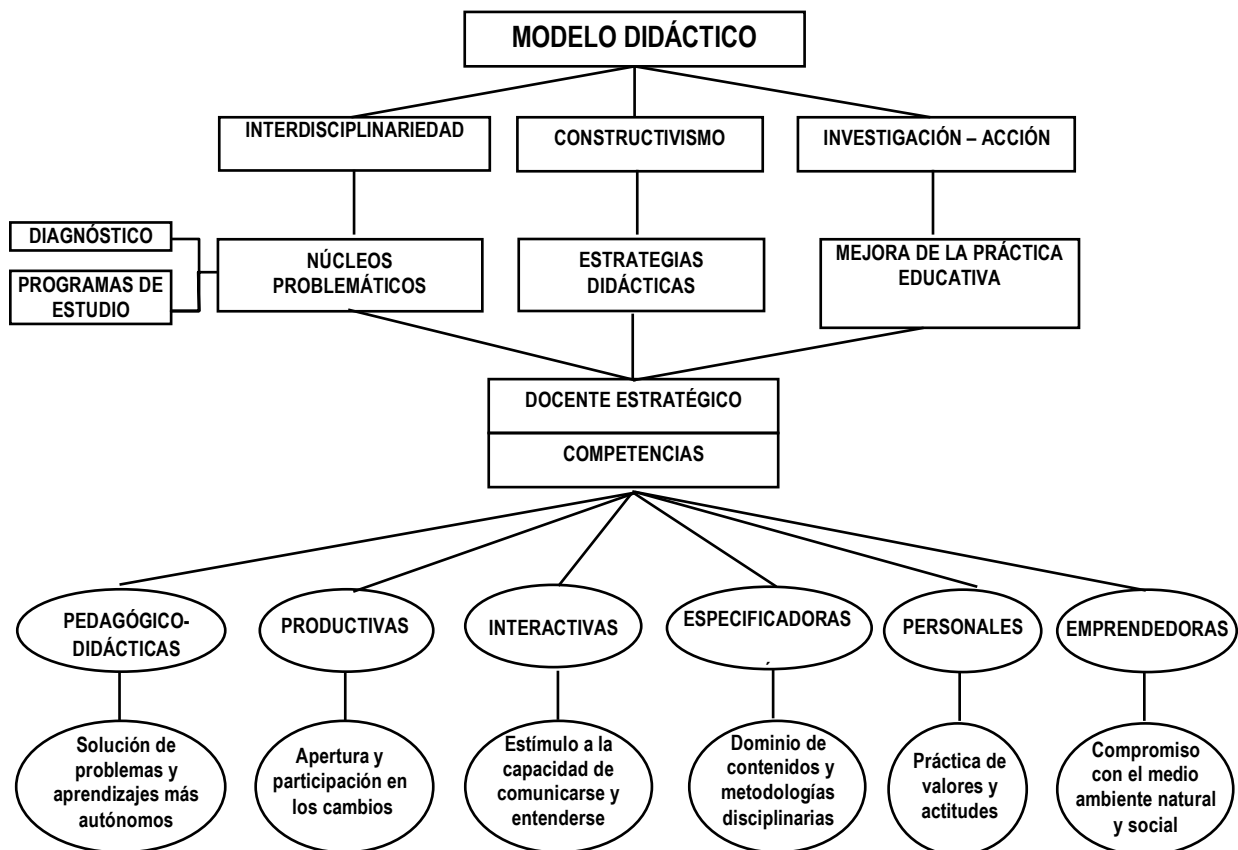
MODELO DIDÁCTICO

INTERDISCIPLINARIEDAD

CONSTRUCTIVISMO

INVESTIGACIÓN – ACCIÓN

DIAGNÓSTICO

PROGRAMAS DE ESTUDIO

NÚCLEOS PROBLEMÁTICOS

ESTRATEGIAS DIDÁCTICAS

MEJORA DE LA PRÁCTICA EDUCATIVA

DOCENTE ESTRATÉGICO

COMPETENCIAS

PEDAGÓGICO-DIDÁCTICAS

PRODUCTIVAS

INTERACTIVAS

ESPECIFICADORAS

PERSONALES

EMPRENDEDORAS

Solución de problemas y aprendizajes más autónomos

Apertura y participación en los cambios

Estímulo a la capacidad de comunicarse y entenderse

Dominio de contenidos y metodologías disciplinarias

Práctica de valores y actitudes

Compromiso con el medio ambiente natural y social